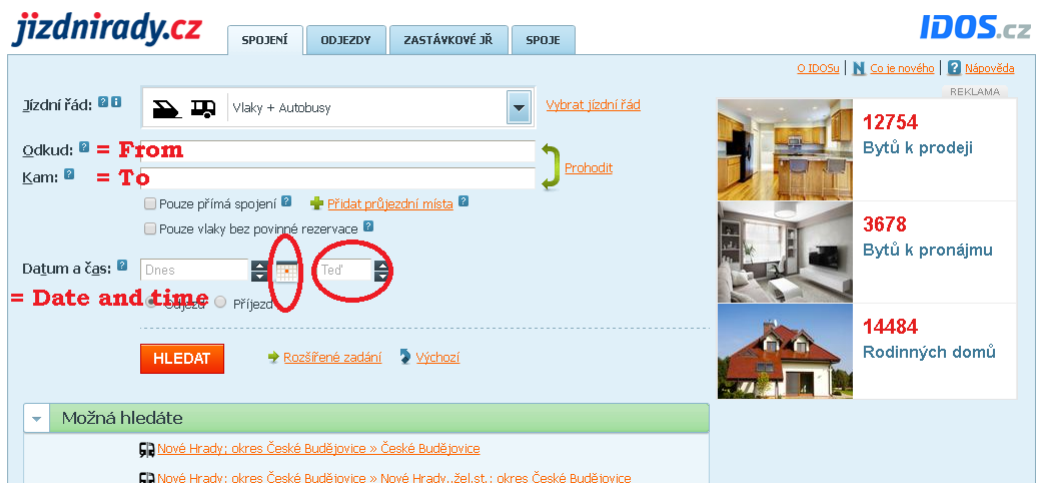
jizdnirady.cz

SPOJENÍ | ODJEZDY | ZASTÁVKOVÉ JŘ | SPOJE

IDOS.cz

O IDOSu | Co je nového | Nápověda

REKLAMA

Jízdní řád: Vlaky + Autobusy Vybrat jízdní řád

Odkud: = From
Kam: = To
Prohodit

Pouze přímá spojení Přidat průjezdní místa
Pouze vlaky bez povinné rezervace

Datum a čas: Dnes Teď

= Date and time

Odjezd Příjezd

HLEDAT Rozšířené zadání Výchozí

12754
Bytů k prodeji

3678
Bytů k pronájmu

14484
Rodinných domů

Možná hledáte

Nové Hrady: okres České Budějovice » České Budějovice

Nové Hrady: okres České Budějovice » Nové Hrady,,žel.st.: okres České Budějovice